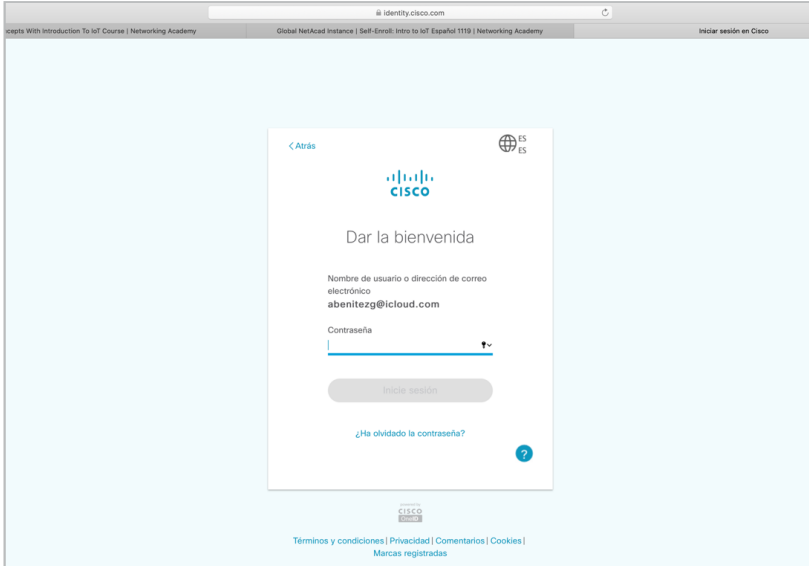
identity.cisco.com

cepts With Introduction To IoT Course | Networking Academy
Global NetAcad Instance | Self-Enroll: Intro to IoT Español 1119 | Networking Academy
Iniciar sesión en Cisco

< Atrás
ES
ES

cisco

Dar la bienvenida

Nombre de usuario o dirección de correo electrónico
abenitezg@icloud.com

Contraseña

Inicie sesión

¿Ha olvidado la contraseña?

?

powered by
CISCO
CiscoID

Términos y condiciones | Privacidad | Comentarios | Cookies |
Marcas registradas